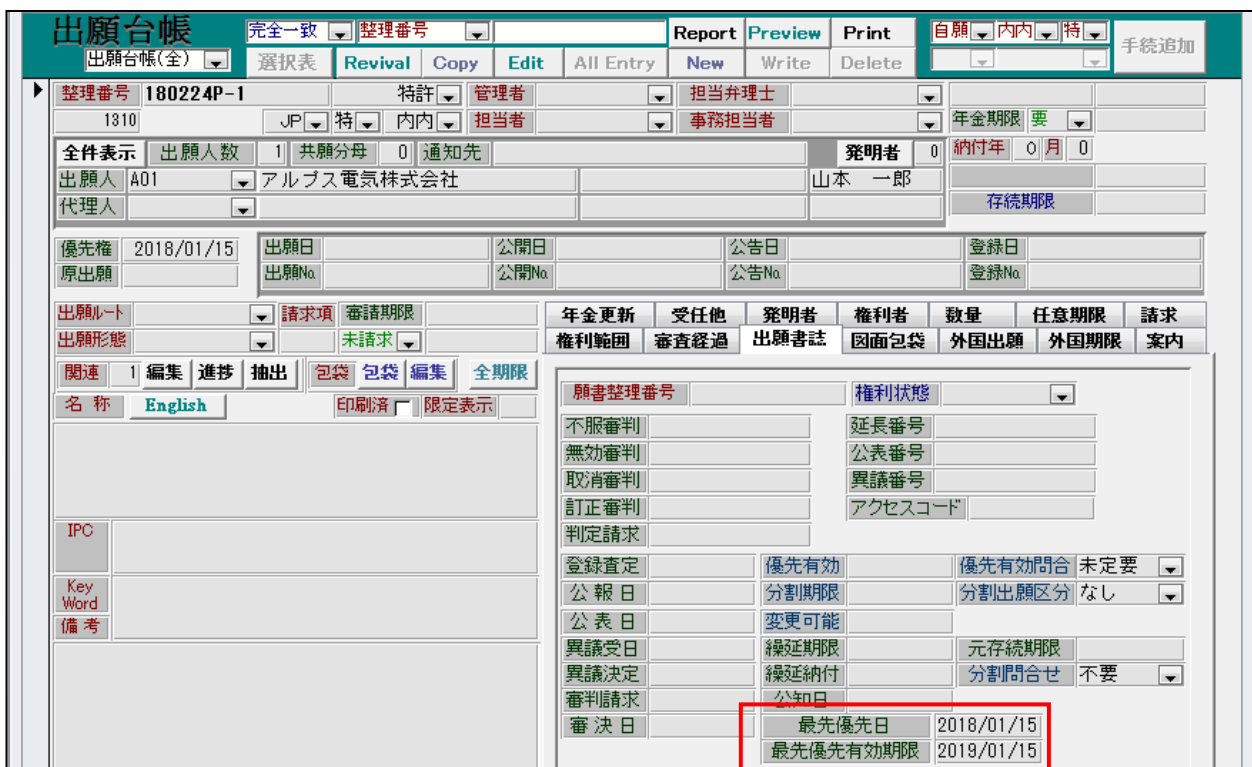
出願台帳
完全一致 整理番号
Report Preview Print
自願 内内 特
手続追加
出願台帳(全)
選択表 Revival Copy Edit All Entry New Write Delete

整理番号 180224P-1 特許 管理者 担当弁理士
1310 JP 特 内内 担当者 事務担当者 年金期限 要
全件表示 出願人数 1 共願分母 0 通知先 発明者 0 納付年 0 月 0
出願人 A01 アルプス電気株式会社 山本 一郎
代理人
存続期限

優先権 2018/01/15 出願日 公開日 公告日 登録日
原出願 出願No. 公開No. 公告No. 登録No.

出願ルート 請求項 審請期限
出願形態 未請求
年金更新 受任他 発明者 権利者 数量 任意期限 請求
権利範囲 審査経過 出願書誌 図面包袋 外国出願 外国期限 案内

関連 1 編集 進捗 抽出 包袋 包袋 編集 全期限
名 称 English 印刷済 限定表示

願書整理番号 権利状態
不服審判 延長番号
無効審判 公表番号
取消審判 異議番号
訂正審判 アクセスコード
判定請求
IPC
登録査定 優先有効 優先有効問合 未定要
公 報 日 分割期限 分割出願区分 なし
Key Word
備 考
公 表 日 変更可能
異議受日 繰延期限 元存続期限
異議決定 繰延納付 分割問合せ 不要
審判請求 公知日
審 決 日 最先優先日 2018/01/15
最先優先有効期限 2019/01/15